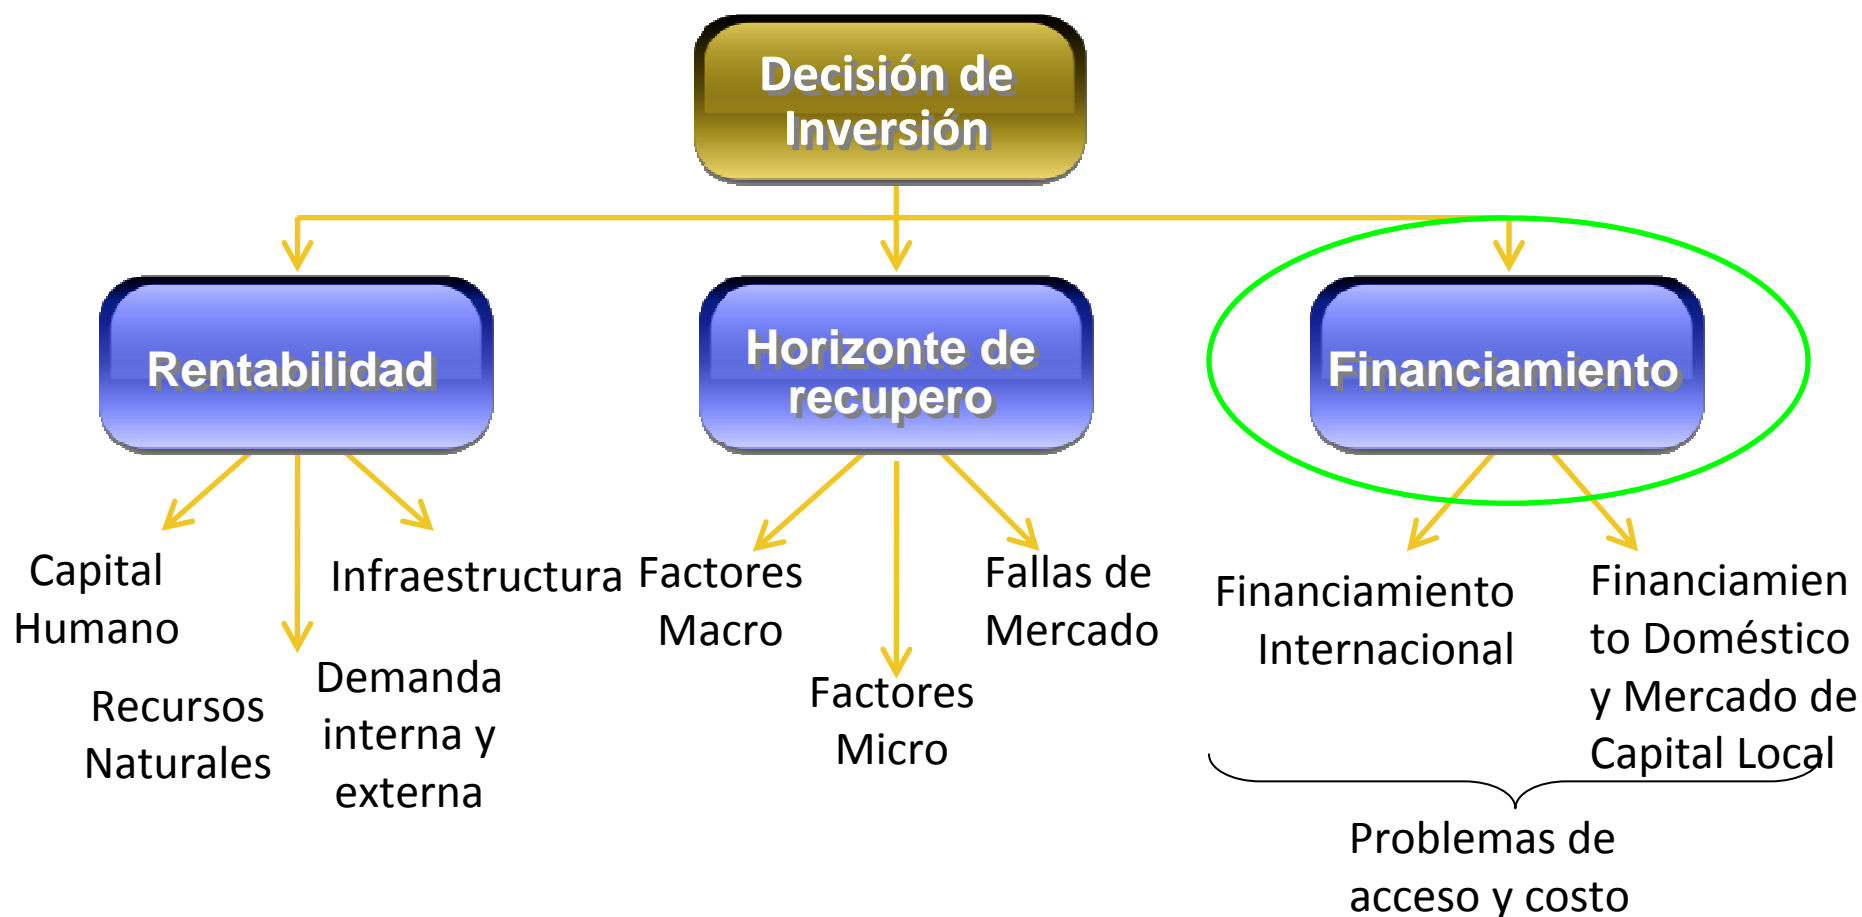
Decisión de Inversión

Rentabilidad

Horizonte de recupero

Financiamiento

Capital Humano

Infraestructura

Recursos Naturales

Demanda interna y externa

Factores Macro

Fallas de Mercado

Factores Micro

Financiamiento Internacional

Financiamien to Doméstico y Mercado de Capital Local

Problemas de acceso y costo